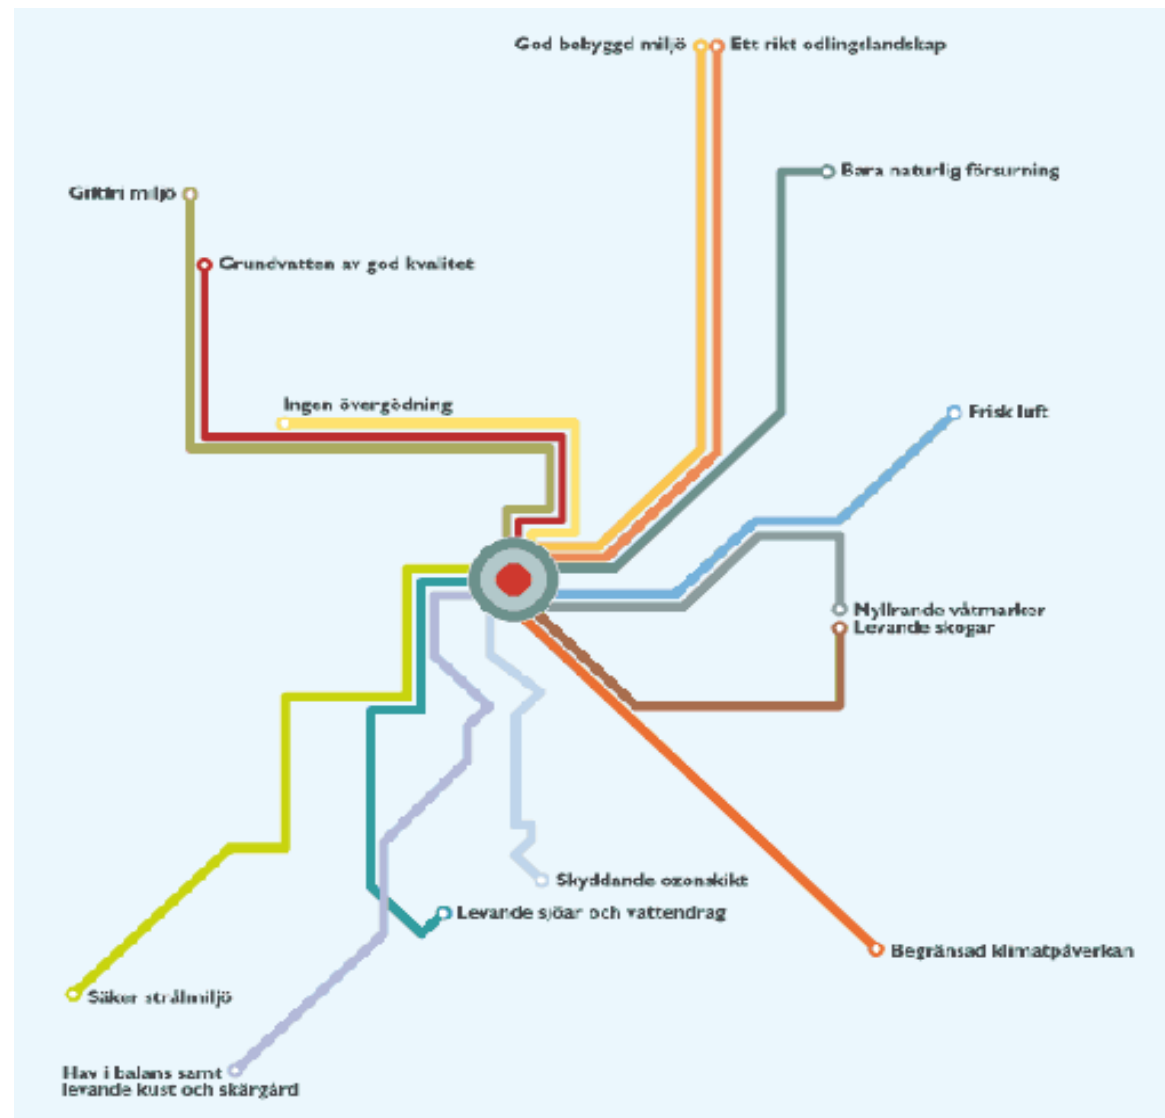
God bebyggd miljö
Ett rikt odlingslandskap
Bara naturlig försurning
Giftfri miljö
Grundvatten av god kvalitet
Ingen övergödning
Frisk luft
Myllrande våtmarker
Levande skogar
Skyddande ozonskikt
Levande sjöar och vattendrag
Begränsad klimatpåverkan
Säker strålmiljö
Hav i balans samt levande kust och skärgård